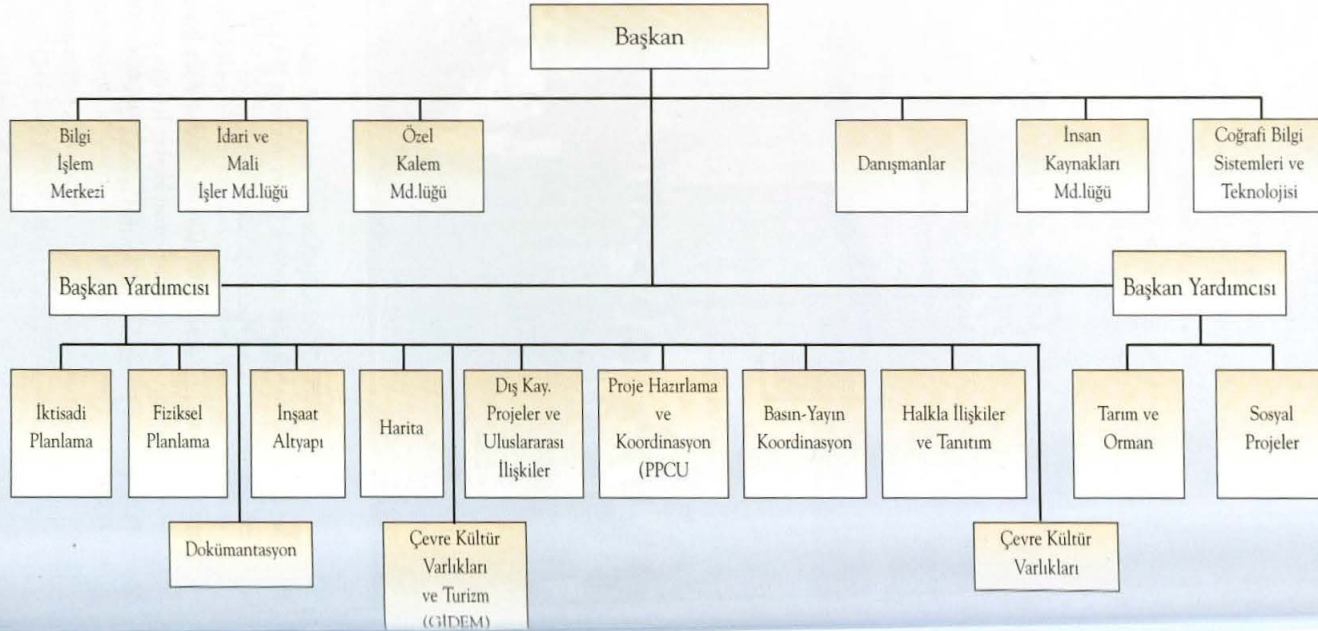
Başkan

Bilgi İşlem Merkezi

İdari ve Mali İşler Md.lüğü

Özel Kalem Md.lüğü

Danışmanlar

İnsan Kaynakları Md.lüğü

Coğrafi Bilgi Sistemleri ve Teknolojisi

Başkan Yardımcısı

Başkan Yardımcısı

İktisadi Planlama

Fiziksel Planlama

İnşaat Altyapı

Harita

Dış Kay. Projeler ve Uluslararası İlişkiler

Proje Hazırlama ve Koordinasyon (PPCU

Basın-Yayın Koordinasyon

Halkla İlişkiler ve Tanıtım

Tarım ve Orman

Sosyal Projeler

Dokümantasyon

Çevre Kültür Varlıkları ve Turizm (GİDEM)

Çevre Kültür Varlıkları